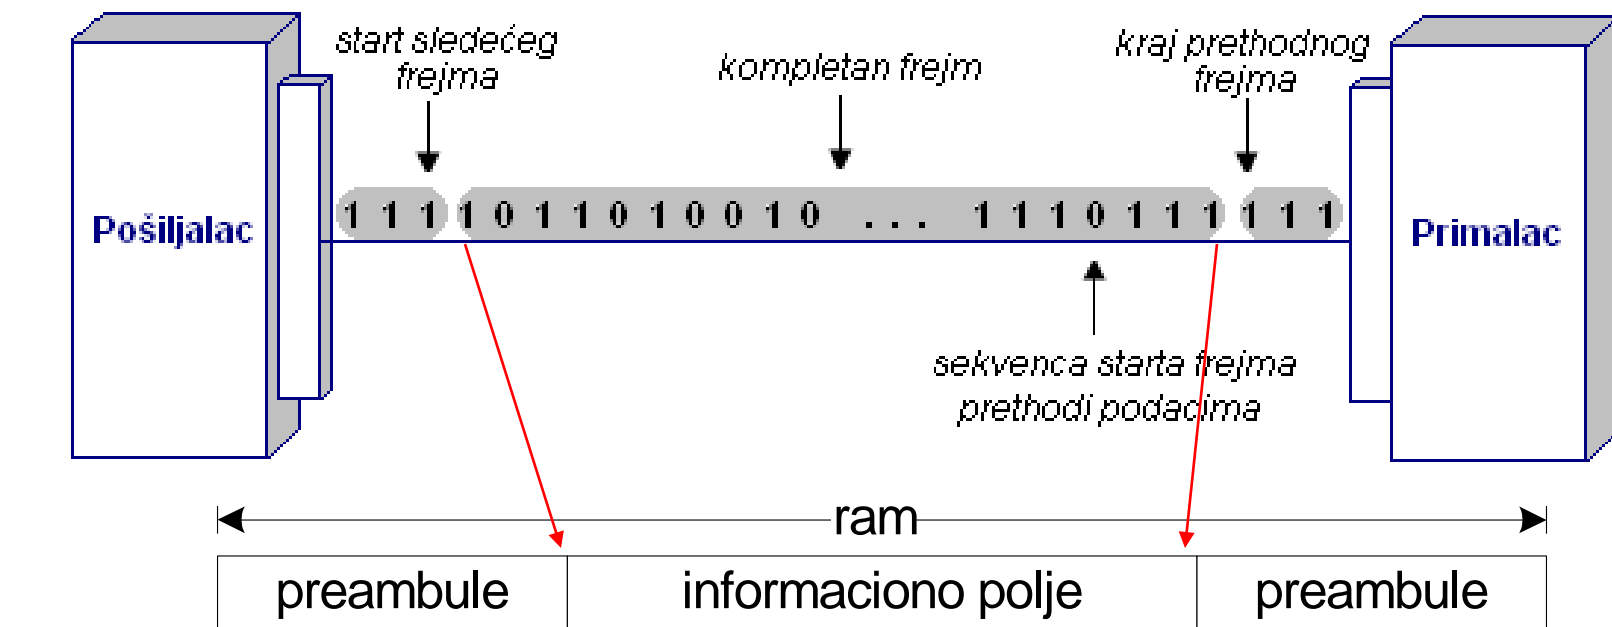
start sledećeg frejma

kompletan frejm

kraj prethodnog frejma

Pošiljalac

1 1 1 1 0 1 1 0 1 0 0 1 0 . . . 1 1 1 0 1 1 1 1 1 1

Primalac

sekvenca starta frejma prethodi podacima

ram

| preambule | informaciono polje | preambule |
|---|---|---|